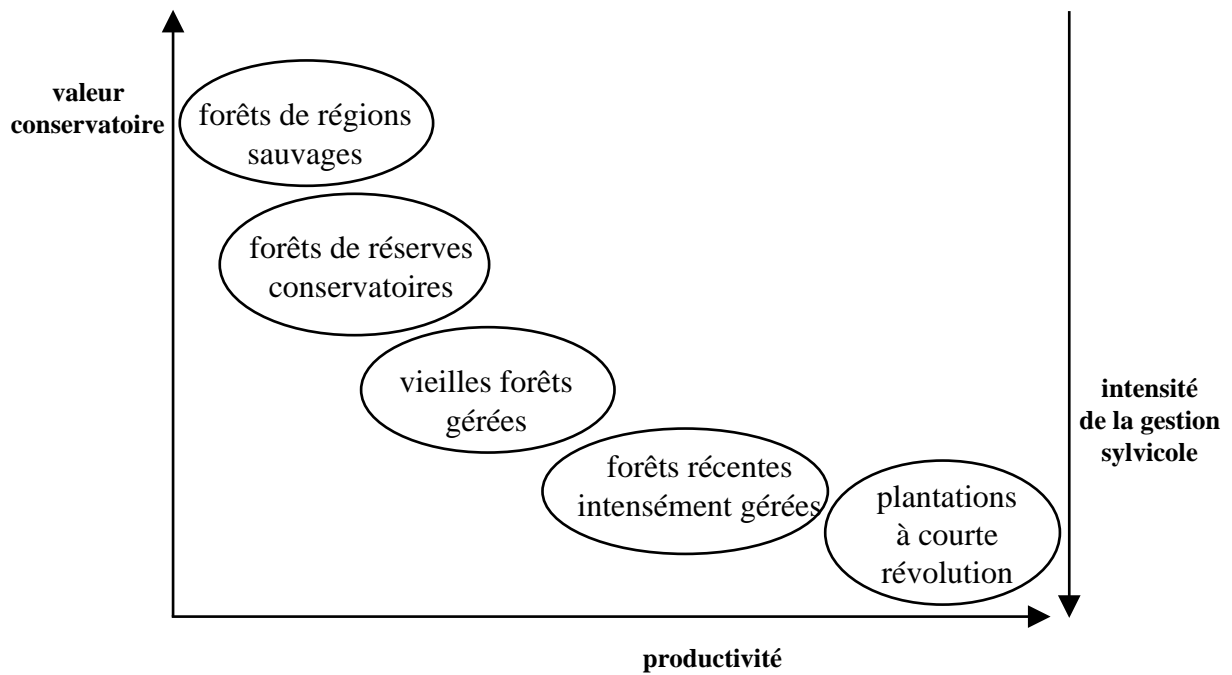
valeur conservatoire

forêts de régions sauvages

forêts de réserves conservatoires

vieilles forêts gérées

forêts récentes intensément gérées

plantations à courte révolution

intensité de la gestion sylvicole

productivité